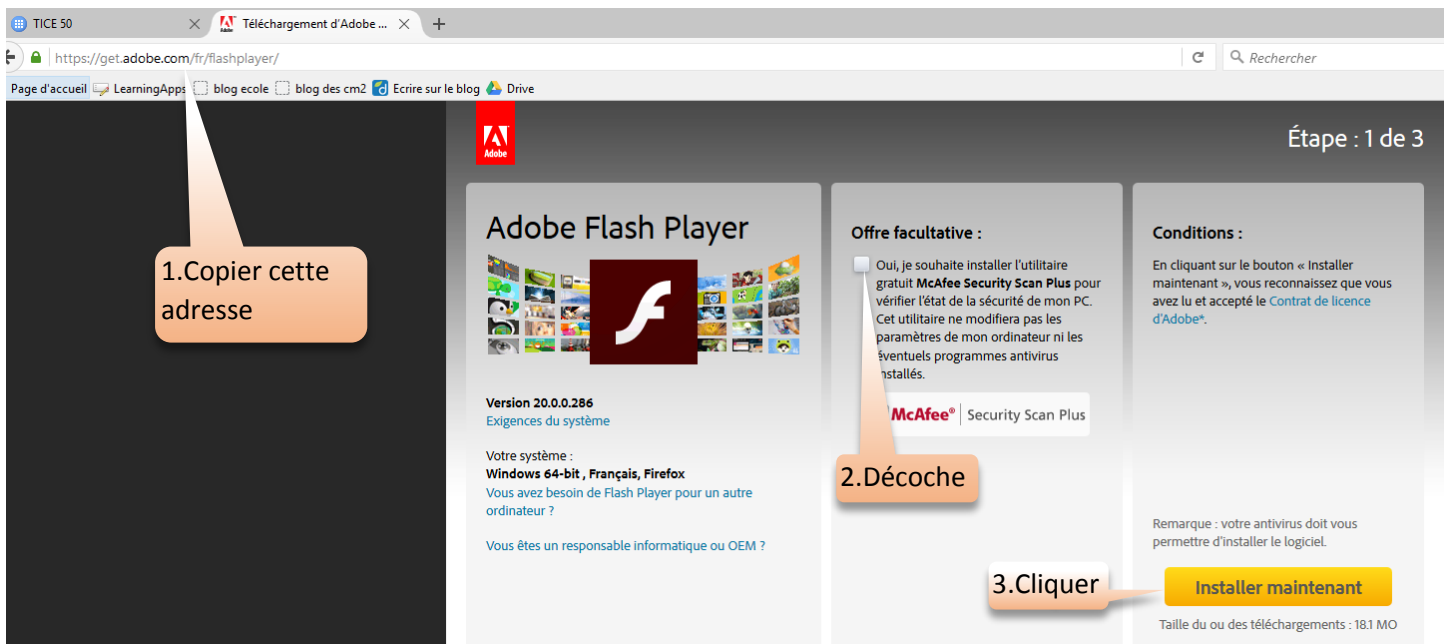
TICE 50
Téléchargement d'Adobe ...
https://get.adobe.com/fr/flashplayer/
Rechercher
Page d'accueil LearningApps blog ecole blog des cm2 Ecrire sur le blog Drive

Adobe

Étape : 1 de 3

Adobe Flash Player

Version 20.0.0.286
Exigences du système

Votre système :
Windows 64-bit , Français, Firefox
Vous avez besoin de Flash Player pour un autre ordinateur ?

Vous êtes un responsable informatique ou OEM ?

Offre facultative :
Oui, je souhaite installer l'utilitaire gratuit McAfee Security Scan Plus pour vérifier l'état de la sécurité de mon PC. Cet utilitaire ne modifiera pas les paramètres de mon ordinateur ni les éventuels programmes antivirus installés.

McAfee® Security Scan Plus

Conditions :
En cliquant sur le bouton « Installer maintenant », vous reconnaissez que vous avez lu et accepté le Contrat de licence d'Adobe*.

Remarque : votre antivirus doit vous permettre d'installer le logiciel.

Installer maintenant

Taille du ou des téléchargements : 18.1 MO

1.Copier cette adresse

2.Décoche

3.Cliquer